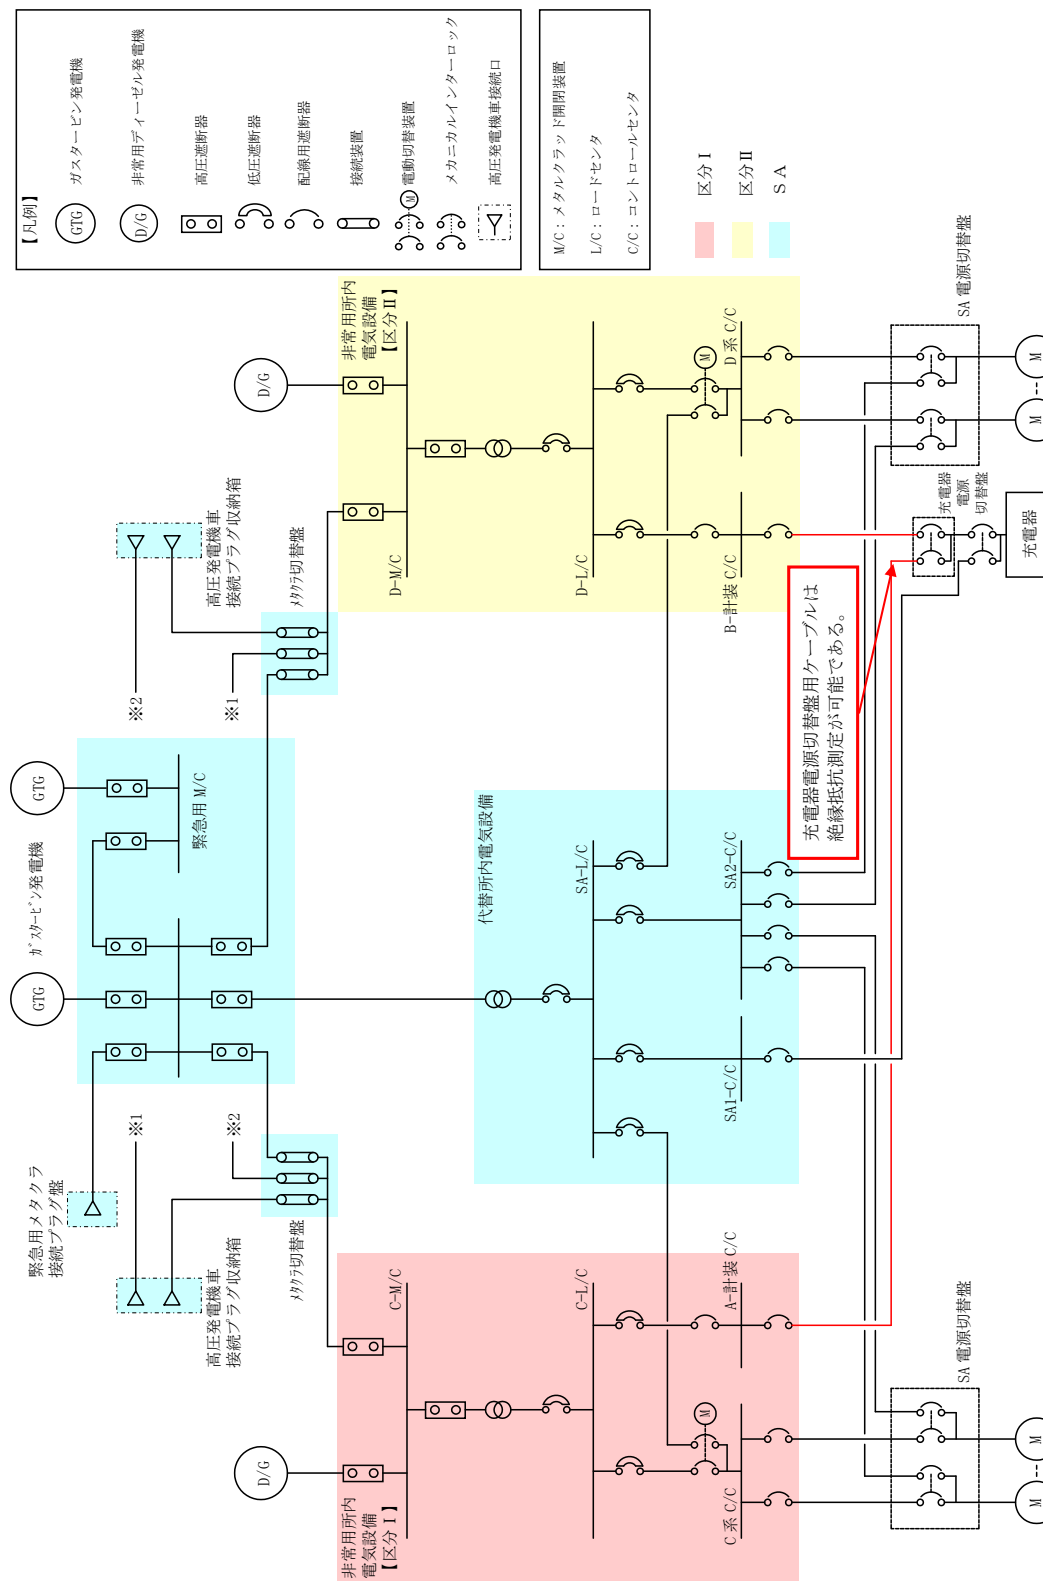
【凡例】
GTG ガスタービン発電機
D/G 非常用ディーゼル発電機
高圧遮断器
低圧遮断器
配線用遮断器
接続装置
M 電動切替装置
メカニカルインターロック
高圧発電機車接続口

M/C：メタルクラッド開閉装置
L/C：ロードセンタ
C/C：コントロールセンタ

区分Ⅰ
区分Ⅱ
SA

D/G
非常用所内電気設備【区分Ⅱ】
D-M/C
D-L/C
M
D系 C/C
B-計装 C/C
SA 電源切替盤
M
M
充電器電源切替盤
充電器

高圧発電機車接続プラグ収納箱
メタクラ切替盤
※2
※1

GTG
GTG
ガスタービン発電機
緊急用 M/C

充電器電源切替盤用ケーブルは絶縁抵抗測定が可能である。

代替所内電気設備
SA-L/C
SA2-C/C
SA1-C/C

緊急用メタクラ接続プラグ盤
※1
※2
高圧発電機車接続プラグ収納箱
メタクラ切替盤

C-M/C
C-L/C
A-計装 C/C
SA 電源切替盤
M
D/G
C系 C/C
非常用所内電気設備【区分Ⅰ】
M
M